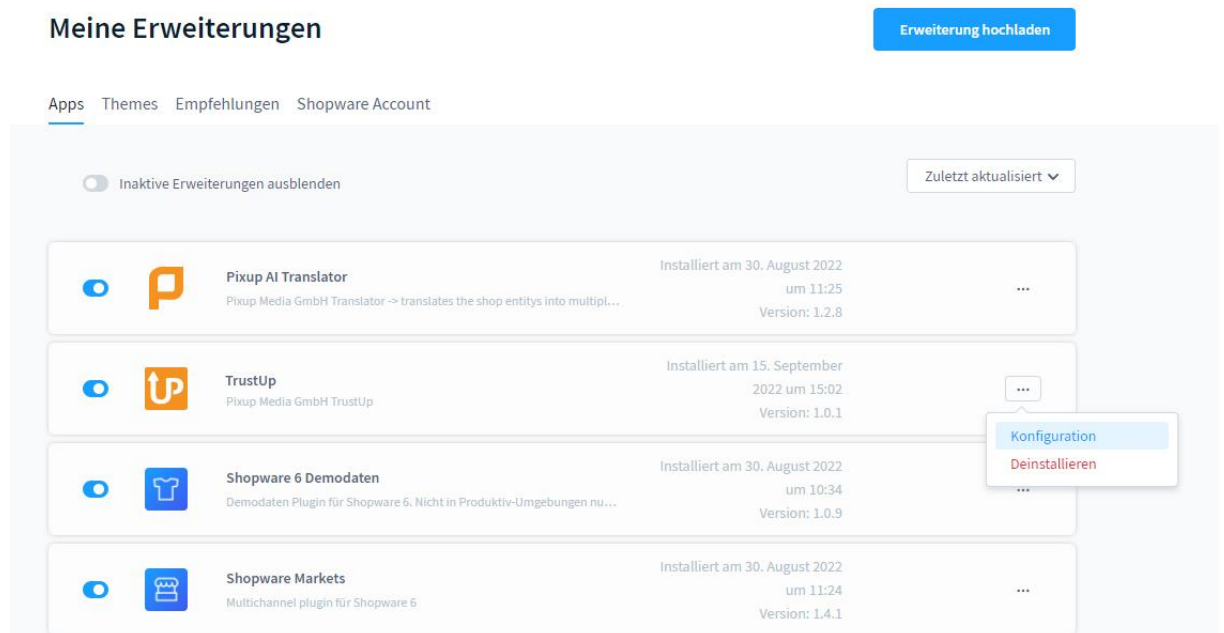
Meine Erweiterungen

Erweiterung hochladen

Apps Themes Empfehlungen Shopware Account

Inaktive Erweiterungen ausblenden

Zuletzt aktualisiert

Pixup AI Translator
Pixup Media GmbH Translator -> translates the shop entitys into multipl...
Installiert am 30. August 2022 um 11:25
Version: 1.2.8
...

TrustUp
Pixup Media GmbH TrustUp
Installiert am 15. September 2022 um 15:02
Version: 1.0.1
...

Konfiguration
Deinstallieren

Shopware 6 Demodaten
Demodaten Plugin für Shopware 6. Nicht in Produktiv-Umgebungen nu...
Installiert am 30. August 2022 um 10:34
Version: 1.0.9
...

Shopware Markets
Multichannel plugin für Shopware 6
Installiert am 30. August 2022 um 11:24
Version: 1.4.1
...